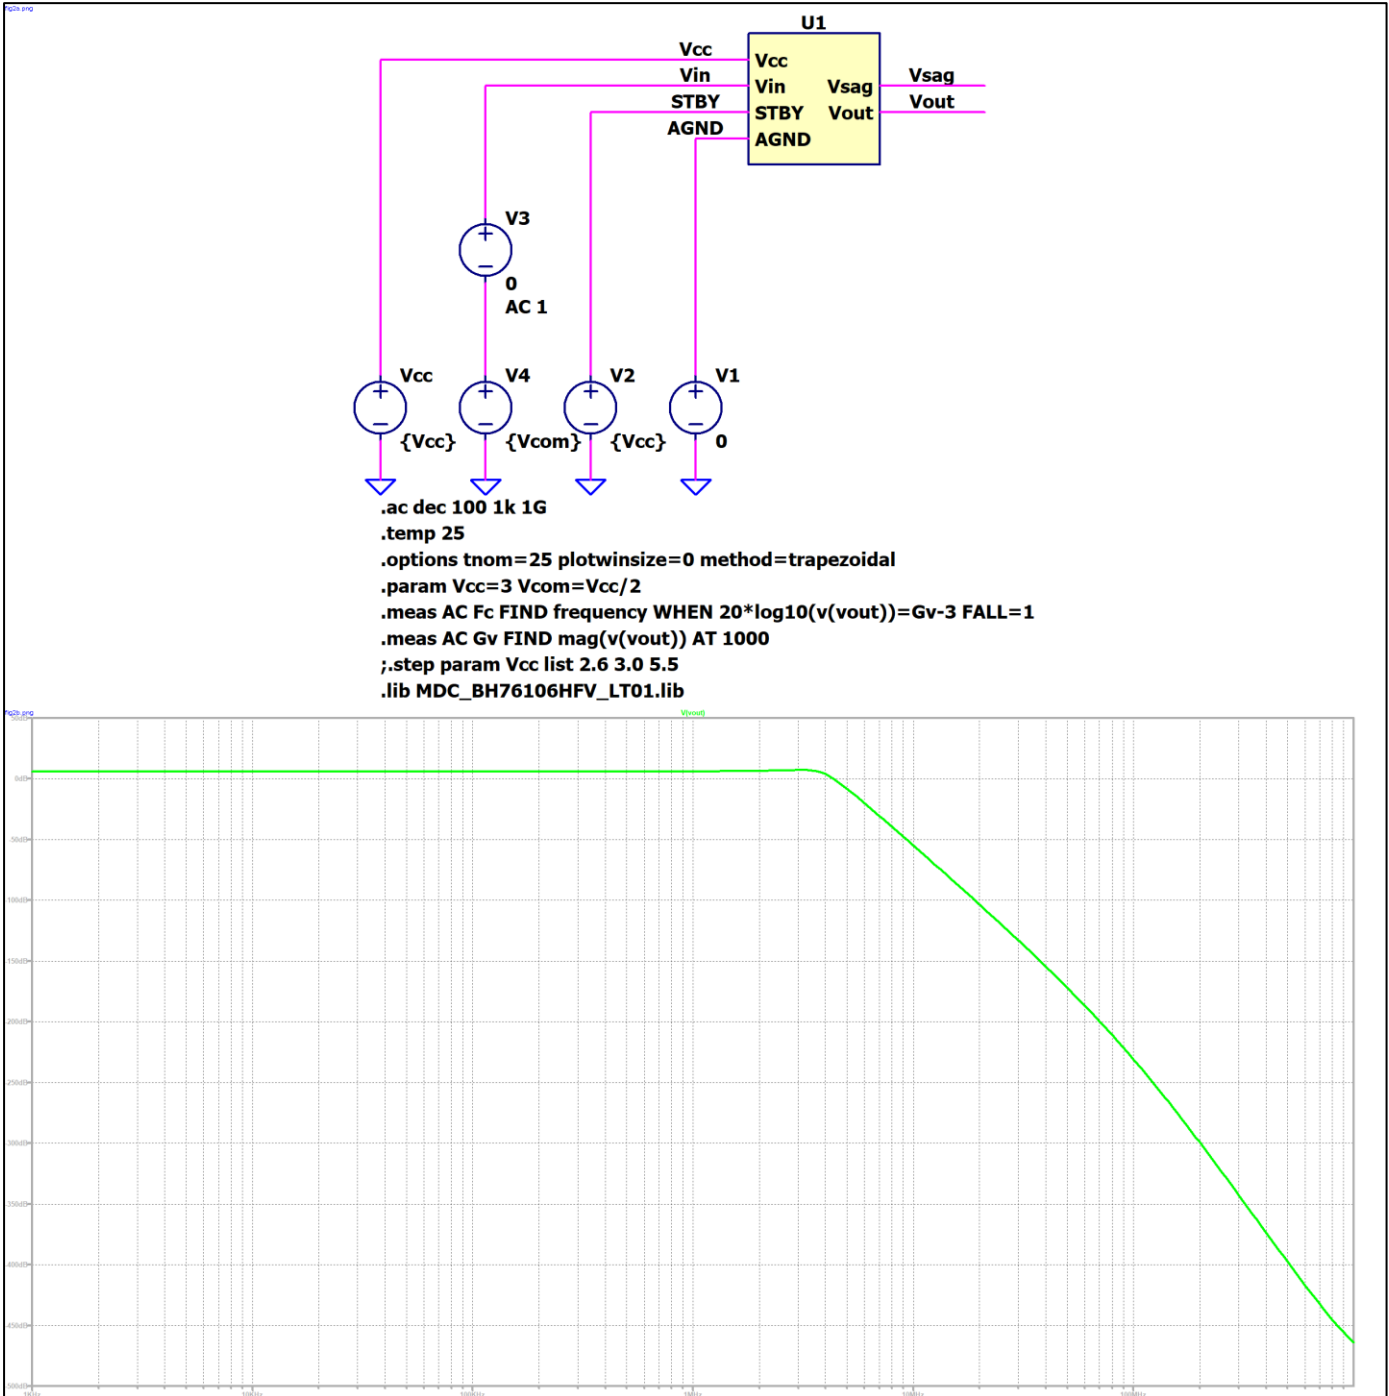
fig2a.png

U1

Vcc
Vin
STBY
AGND

Vcc
Vin
STBY
AGND
Vsag
Vout

Vsag
Vout

V3
0
AC 1

Vcc
{Vcc}
V4
{Vcom}
V2
{Vcc}
V1
0

.ac dec 100 1k 1G
.temp 25
.options tnom=25 plotwinsize=0 method=trapezoidal
.param Vcc=3 Vcom=Vcc/2
.meas AC Fc FIND frequency WHEN 20*log10(v(vout))=Gv-3 FALL=1
.meas AC Gv FIND mag(v(vout)) AT 1000
;.step param Vcc list 2.6 3.0 5.5
.lib MDC_BH76106HFV_LT01.lib

fig2b.png

V(vout)

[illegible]
0dB
-50dB
-100dB
-150dB
-200dB
-250dB
-300dB
-350dB
-400dB
-450dB
-500dB

1KHz
10KHz
100KHz
1MHz
10MHz
100MHz